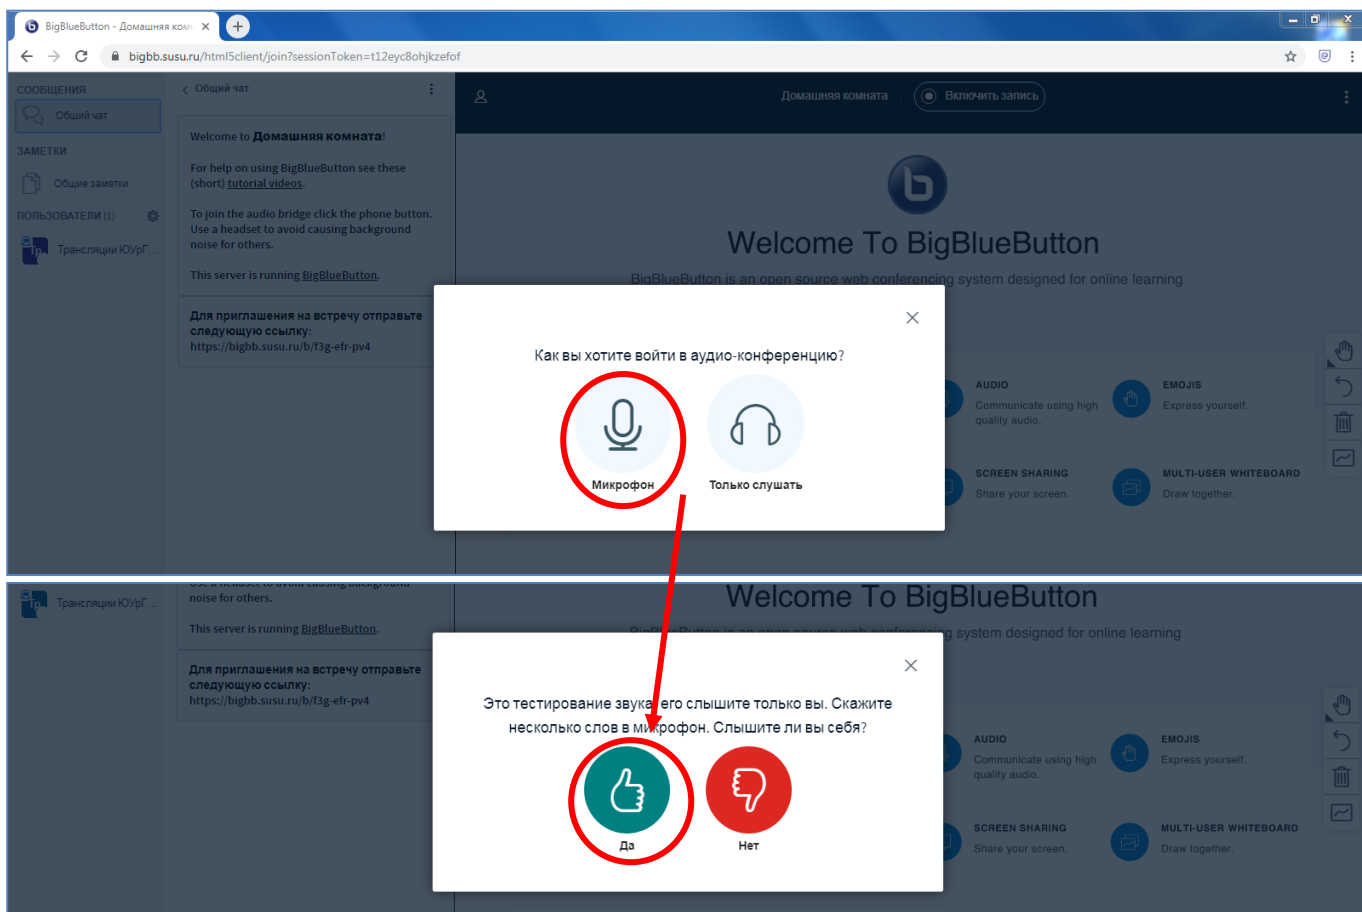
BigBlueButton - Домашняя ком ×

bigbb.susu.ru/html5client/join?sessionToken=t12eyc8ohjkzefof

СООБЩЕНИЯ
Общий чат
ЗАМЕТКИ
Общие заметки
ПОЛЬЗОВАТЕЛИ (1)
Трансляции ЮУрГ...

Общий чат

Welcome to **Домашняя комната**!

For help on using BigBlueButton see these (short) tutorial videos.

To join the audio bridge click the phone button. Use a headset to avoid causing background noise for others.

This server is running BigBlueButton.

**Для приглашения на встречу отправьте следующую ссылку:**
https://bigbb.susu.ru/b/f3g-efr-pv4

Домашняя комната
Включить запись

Welcome To BigBlueButton

BigBlueButton is an open source web conferencing system designed for online learning

Как вы хотите войти в аудио-конференцию?

Микрофон
Только слушать

AUDIO
Communicate using high quality audio.

EMOJIS
Express yourself.

SCREEN SHARING
Share your screen.

MULTI-USER WHITEBOARD
Draw together.

Трансляции ЮУрГ...

noise for others.

This server is running BigBlueButton.

**Для приглашения на встречу отправьте следующую ссылку:**
https://bigbb.susu.ru/b/f3g-efr-pv4

Welcome To BigBlueButton

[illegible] system designed for online learning

Это тестирование звука, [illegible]его слышите только вы. Скажите несколько слов в микрофон. Слышите ли вы себя?

Да
Нет

AUDIO
Communicate using high quality audio.

EMOJIS
Express yourself.

SCREEN SHARING
Share your screen.

MULTI-USER WHITEBOARD
Draw together.